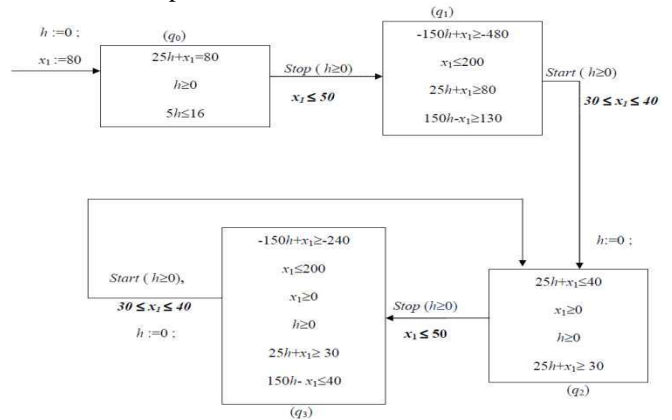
$h := 0$ ;
$x_1 := 80$

$(q_0)$
$25h + x_1 = 80$
$h \geq 0$
$5h \leq 16$

$Stop$ ( $h \geq 0$)
$x_1 \leq 50$

$(q_1)$
$-150h + x_1 \geq -480$
$x_1 \leq 200$
$25h + x_1 \geq 80$
$150h - x_1 \geq 130$

$Start$ ( $h \geq 0$)
$30 \leq x_1 \leq 40$

$h := 0$ ;

$Start$ ( $h \geq 0$),
$30 \leq x_1 \leq 40$
$h := 0$ ;

$-150h + x_1 \geq -240$
$x_1 \leq 200$
$x_1 \geq 0$
$h \geq 0$
$25h + x_1 \geq 30$
$150h - x_1 \leq 40$
$(q_3)$

$Stop$ ($h \geq 0$)
$x_1 \leq 50$

$25h + x_1 \leq 40$
$x_1 \geq 0$
$h \geq 0$
$25h + x_1 \geq 30$
$(q_2)$